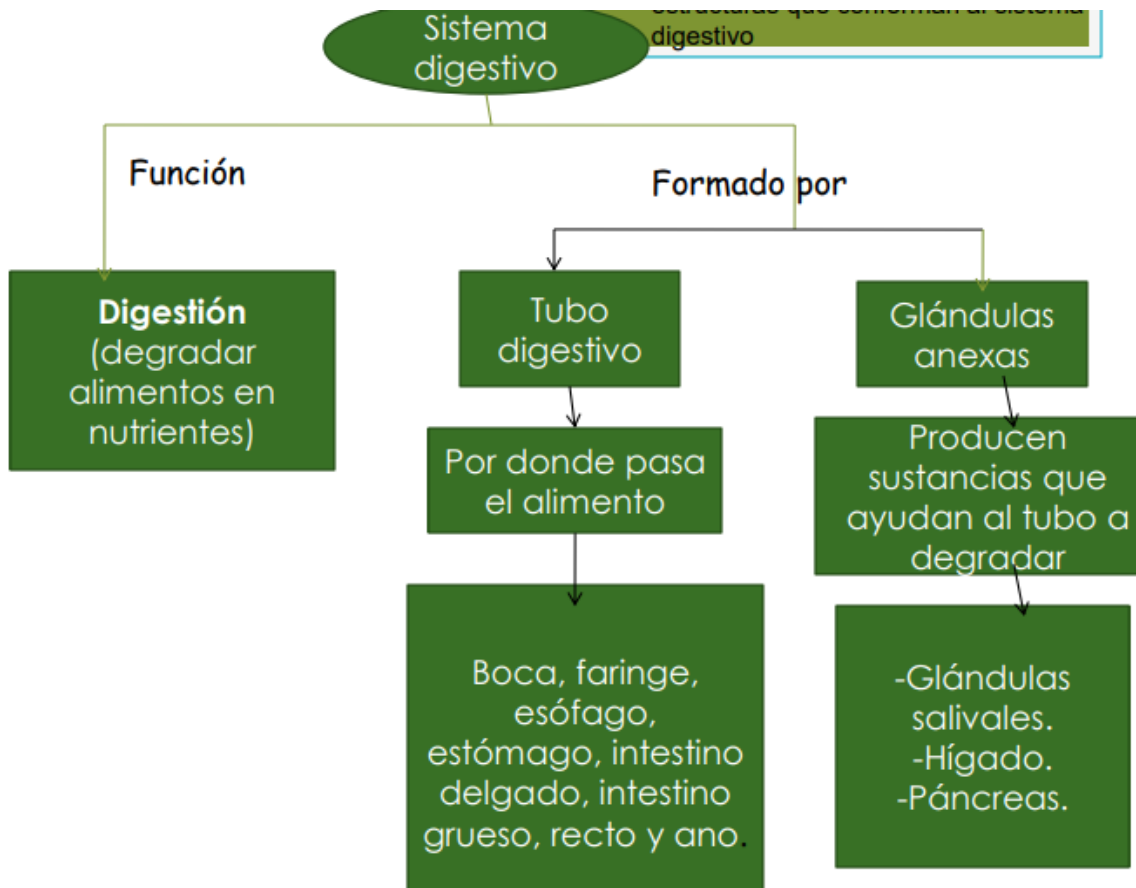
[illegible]
digestivo

Sistema digestivo

Función

Formado por

**Digestión** (degradar alimentos en nutrientes)

Tubo digestivo

Glándulas anexas

Por donde pasa el alimento

Producen sustancias que ayudan al tubo a degradar

Boca, faringe, esófago, estómago, intestino delgado, intestino grueso, recto y ano.

-Glándulas salivales.
-Hígado.
-Páncreas.